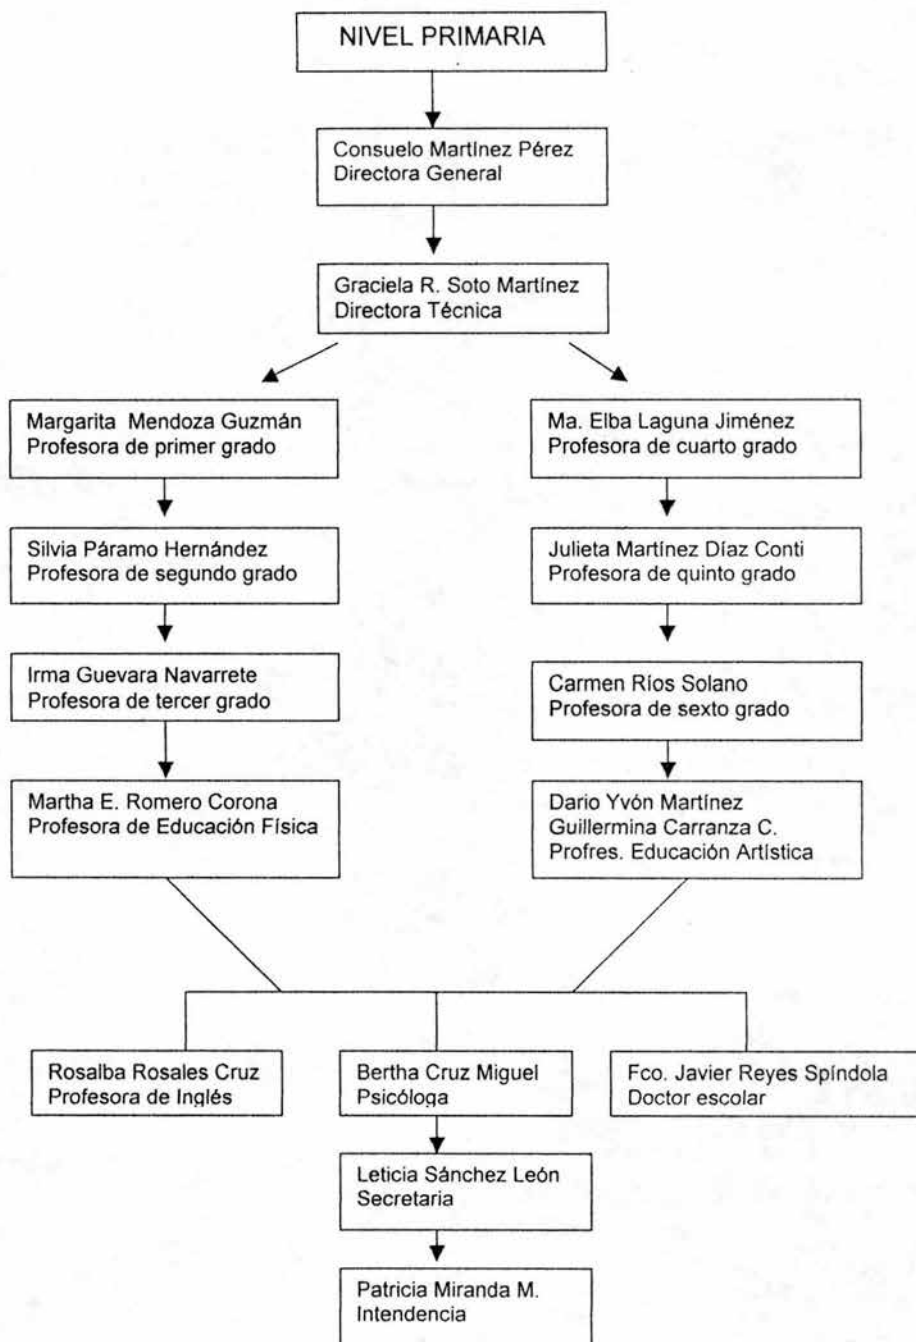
NIVEL PRIMARIA

Consuelo Martínez Pérez
Directora General

Graciela R. Soto Martínez
Directora Técnica

Margarita Mendoza Guzmán
Profesora de primer grado

Silvia Páramo Hernández
Profesora de segundo grado

Irma Guevara Navarrete
Profesora de tercer grado

Martha E. Romero Corona
Profesora de Educación Física

Ma. Elba Laguna Jiménez
Profesora de cuarto grado

Julieta Martínez Díaz Conti
Profesora de quinto grado

Carmen Ríos Solano
Profesora de sexto grado

Dario Yvón Martínez
Guillermina Carranza C.
Profres. Educación Artística

Rosalba Rosales Cruz
Profesora de Inglés

Bertha Cruz Miguel
Psicóloga

Fco. Javier Reyes Spíndola
Doctor escolar

Leticia Sánchez León
Secretaria

Patricia Miranda M.
Intendencia